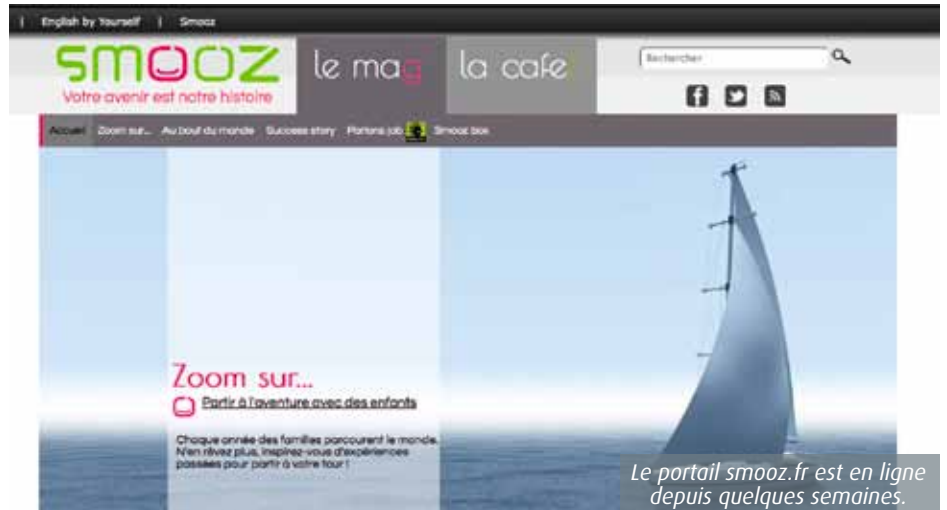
| English by Yourself | Smooz

smooz
Votre avenir est notre histoire

le mag

la cafe

Rechercher

Accueil Zoom sur... Au bout du monde Success story Parlons job Smooz box

Zoom sur...
Partir à l'aventure avec des enfants

Chaque année des familles parcourent le monde. N'en rêvez plus, inspirez-vous d'expériences passées pour partir à votre tour !

Le portail smooz.fr est en ligne depuis quelques semaines.